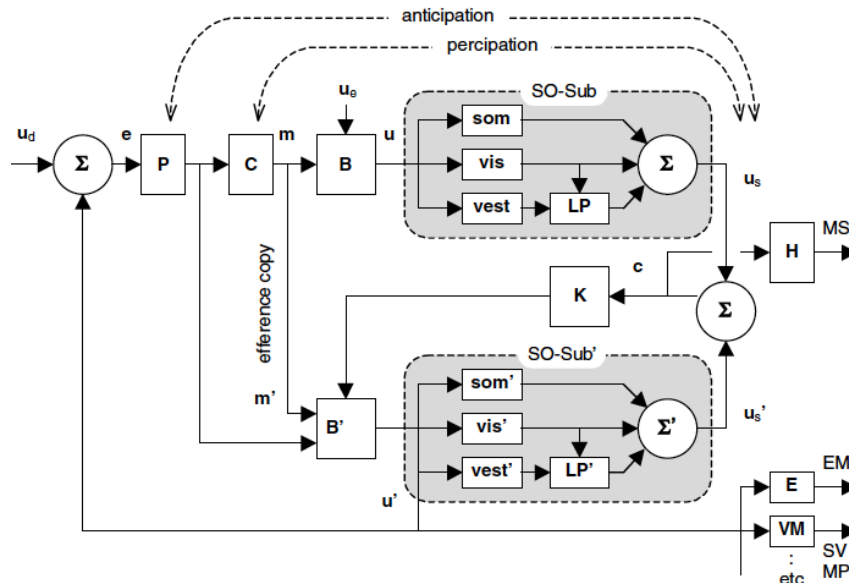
anticipation

percipation

$u_d$ Σ e P C m $u_e$ B u

SO-Sub

som

vis

vest LP

Σ

$u_s$

H MS

c

K

Σ

efference copy

SO-Sub'

m'

B'

som'

vis'

vest' LP'

Σ'

$u_s$'

u'

E EM

VM SV

⋮ MP

etc